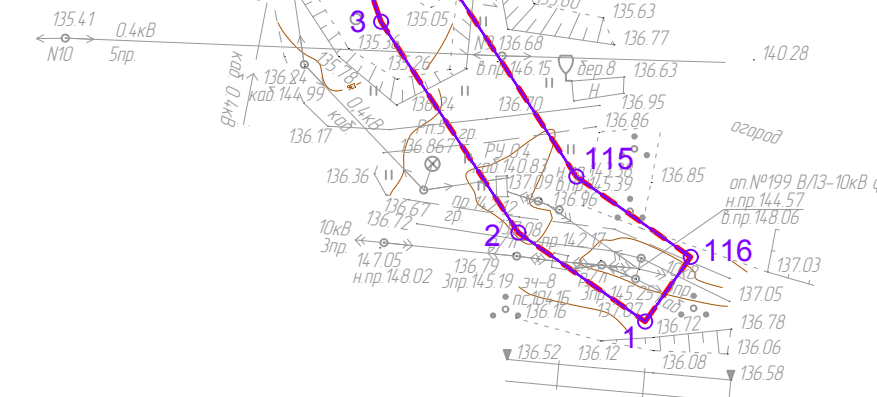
135.41
0.4кВ
N10
5пр.
3
135.05
135.36
135.60
135.63
136.77
140.28
№2
136.68
в.пр.146.15
бер.8
136.63
Н
136.95
136.24
каб.144.99
ВРЧ 0.4кВ
0.4кВ
каб
136.17
136.70
136.24
п.5
гр.
136.86
огород
136.86
РЧ 0.4
пр.140.83
115
в.пр.145.39
136.85
136.36
137.09
136.96
оп.№199 ВЛ3-10кВ
н.пр.144.57
в.пр.148.06
10кВ
136.72
136.67
гр.
пр.141.12
3пр.
2
136.08
пр.142.17
116
137.03
147.05
н.пр.148.02
136.72
3пр.145.19
зч-8
137.05
пс.104.15
пр.145.25
136.16
137.07
1
136.72
136.78
136.06
136.52
136.12
136.08
136.58